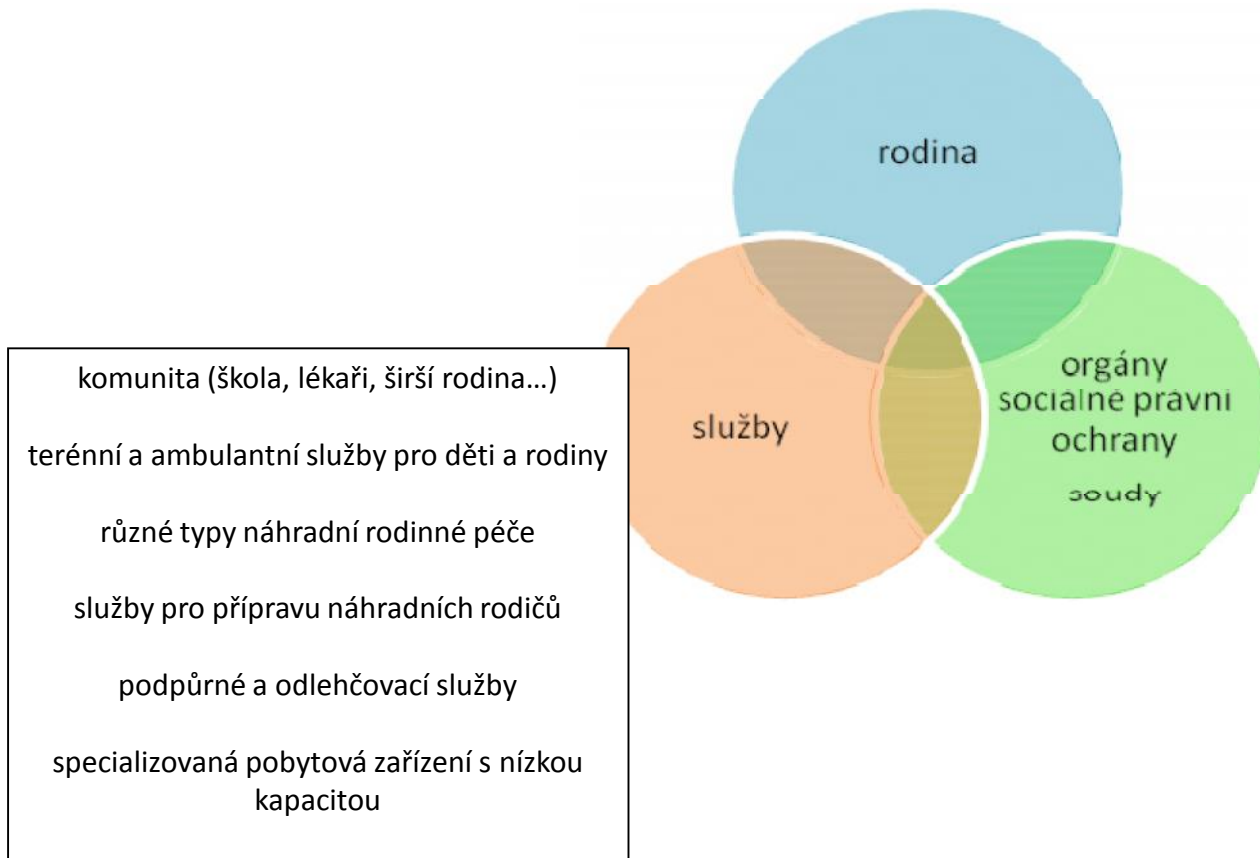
rodina

služby

orgány sociálně právní ochrany

soudy

komunita (škola, lékaři, širší rodina…)

terénní a ambulantní služby pro děti a rodiny

různé typy náhradní rodinné péče

služby pro přípravu náhradních rodičů

podpůrné a odlehčovací služby

specializovaná pobytová zařízení s nízkou kapacitou